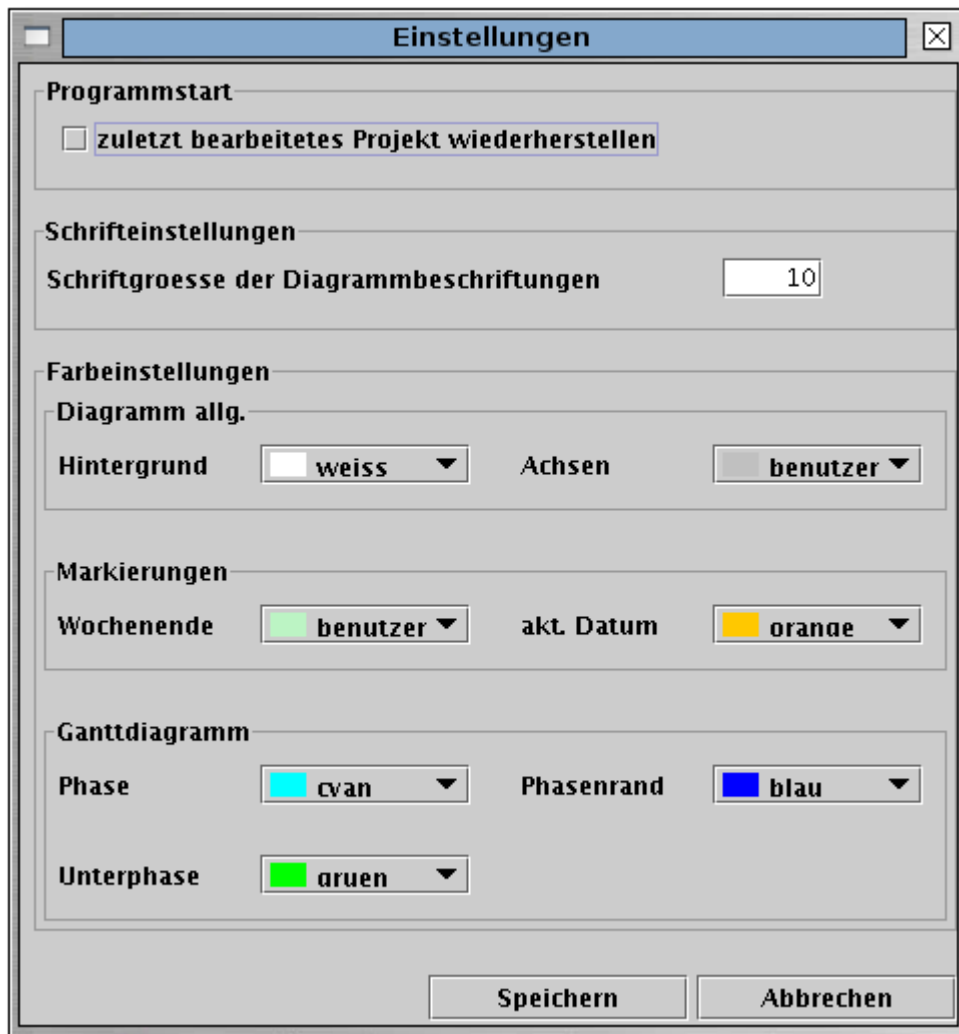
Einstellungen

Programmstart

zuletzt bearbeitetes Projekt wiederherstellen

Schrifteinstellungen

Schriftgroesse der Diagrammbeschriftungen 10

Farbeinstellungen

Diagramm allg.

Hintergrund weiss Achsen benutzer

Markierungen

Wochenende benutzer akt. Datum orange

Ganttdiagramm

Phase cyan Phasenrand blau

Unterphase gruen

Speichern Abbrechen